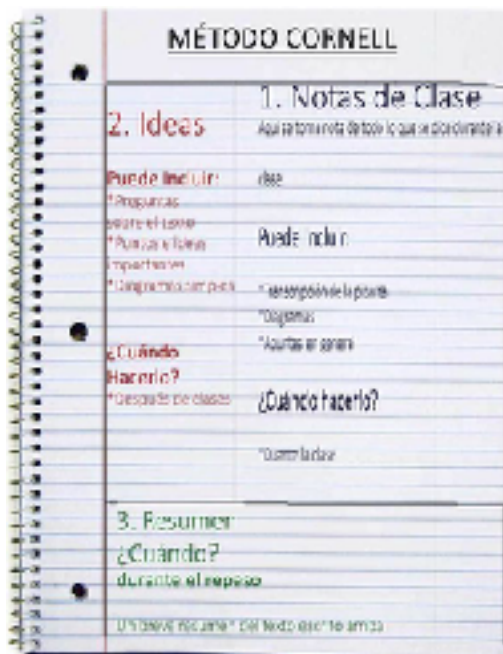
MÉTODO CORNELL

2. Ideas

Puede incluir:
*Preguntas sobre el tema
*Puntos o ideas importantes
*Diagramas de apoyo

¿Cuándo Hacerlo?
*Después de clases

1. Notas de Clase
Aquí se toma nota de todo lo que se dice durante la clase

Puede incluir:

*Transcripción de la pizarra
*Diagramas
*Apuntes en general

¿Cuándo hacerlo?

*Durante la clase

3. Resumen
¿Cuándo?
durante el repaso

Un breve resumen del texto escrito arriba